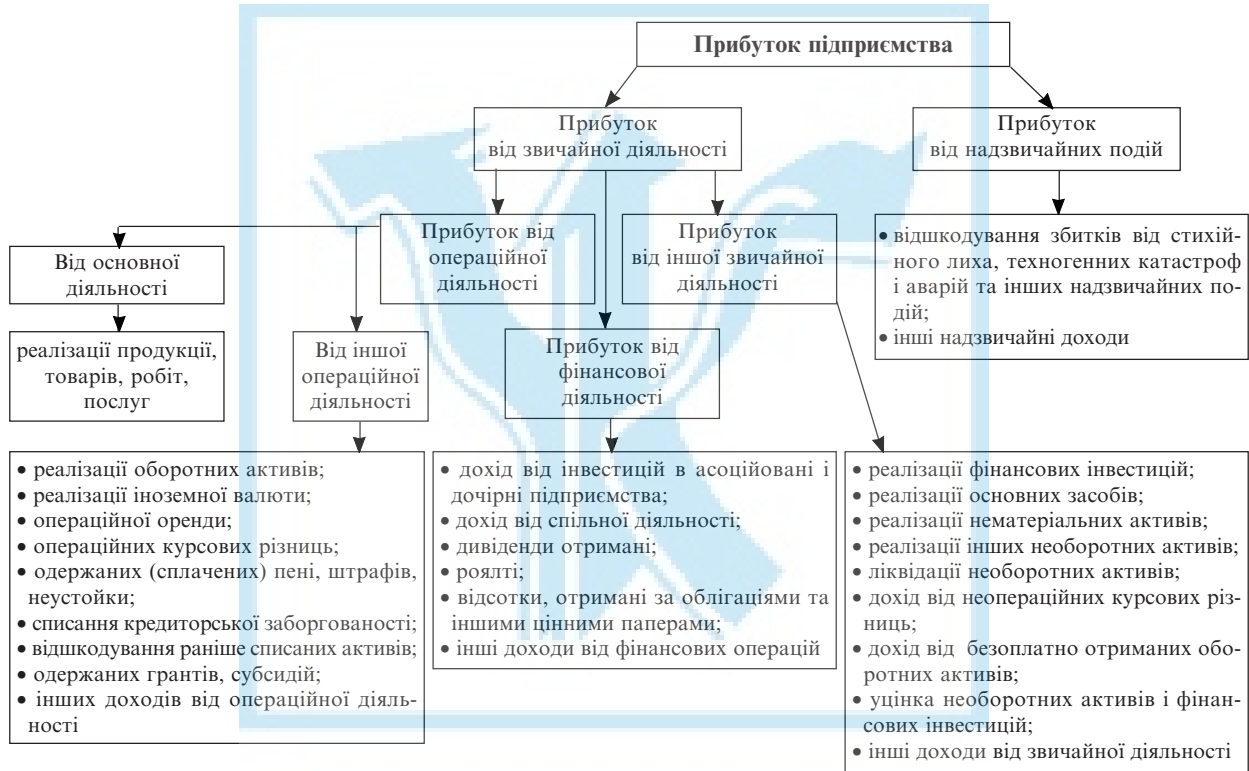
Прибуток підприємства

Прибуток від звичайної діяльності

Прибуток від надзвичайних подій

• відшкодування збитків від стихійного лиха, техногенних катастроф і аварій та інших надзвичайних подій;
• інші надзвичайні доходи

Прибуток від операційної діяльності

Прибуток від іншої звичайної діяльності

Від основної діяльності

реалізації продукції, товарів, робіт, послуг

Від іншої операційної діяльності

Прибуток від фінансової діяльності

• реалізації оборотних активів;
• реалізації іноземної валюти;
• операційної оренди;
• операційних курсових різниць;
• одержаних (сплачених) пені, штрафів, неустойки;
• списання кредиторської заборгованості;
• відшкодування раніше списаних активів;
• одержаних грантів, субсидій;
• інших доходів від операційної діяльності

• дохід від інвестицій в асоційовані і дочірні підприємства;
• дохід від спільної діяльності;
• дивіденди отримані;
• роялті;
• відсотки, отримані за облігаціями та іншими цінними паперами;
• інші доходи від фінансових операцій

• реалізації фінансових інвестицій;
• реалізації основних засобів;
• реалізації нематеріальних активів;
• реалізації інших необоротних активів;
• ліквідації необоротних активів;
• дохід від неопераційних курсових різниць;
• дохід від безоплатно отриманих оборотних активів;
• уцінка необоротних активів і фінансових інвестицій;
• інші доходи від звичайної діяльності